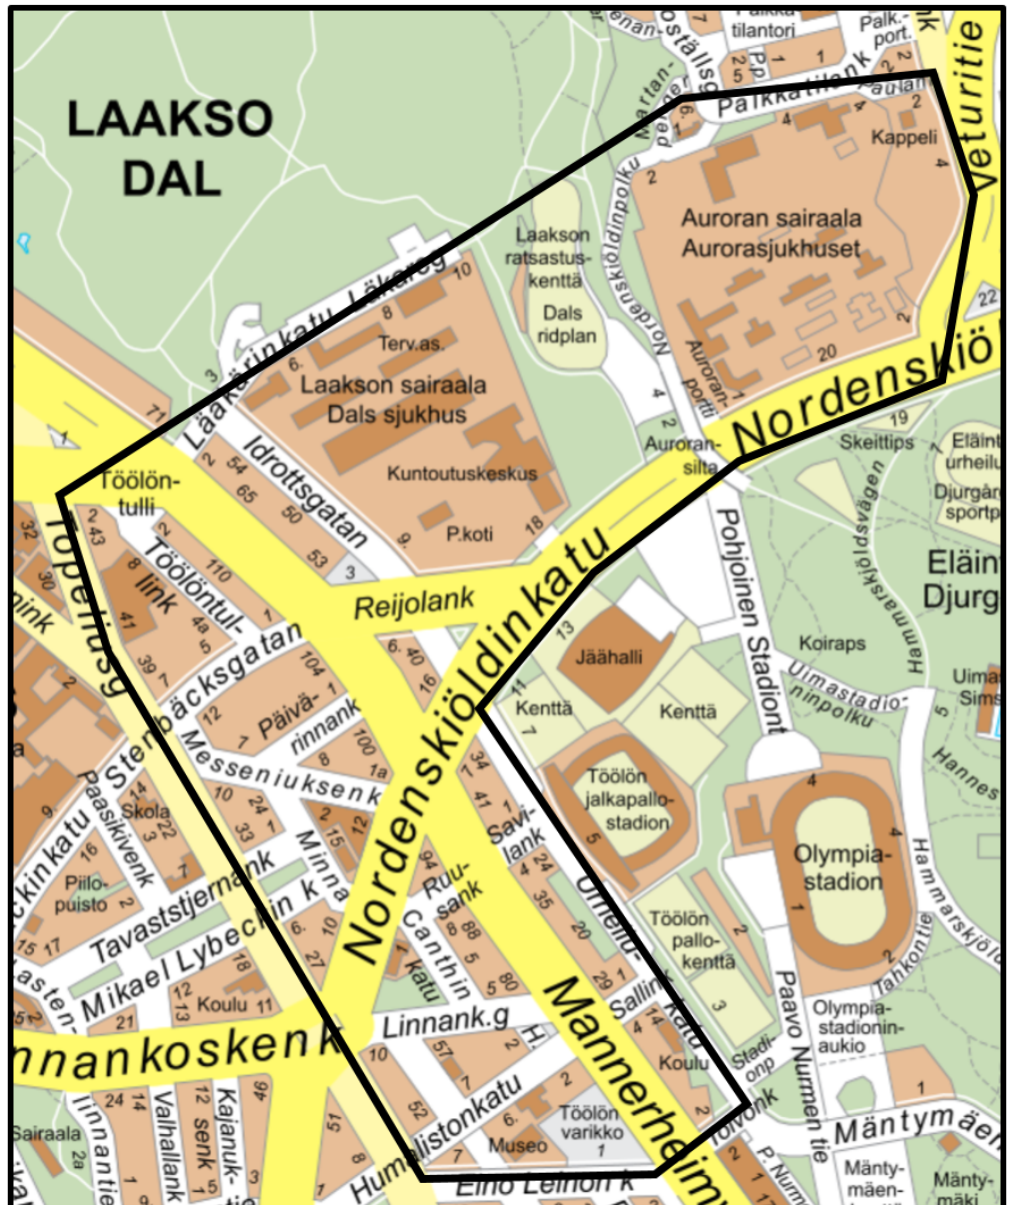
LAAKSO
DAL

Palkk.
tilantori
Palk.
port.
Palkkatilank
Veturitie
Kappeli
Auroran sairaala
Aurorasjukhuset
Laakson
ratsastus-
kenttä
Dals
ridplan
Nordenskiöldinpolku
Auroran-
portti
Lääkärinkatu Läkareg
Terv.as.
Laakson sairaala
Dals sjukhus
Kuntoutuskeskus
P.koti
Idrottsgatan
Nordenskiöl
Auroran-
silta
Skeittips
Eläint
urheilu
Djurgår
sportp
Eläin
Djurg
Töölön-
tulli
Töölöntul-
link
Topeliusg
Reijolank
Pohjoinen Stadiont
Hammarskjöldsvägen
Koiraps
Uimastadionin polku
Uima
Sims
Hannes
Jäähalli
Kenttä
Kenttä
Nordenskiöldinkatu
Stenbäcksgatan
Päivä-
rinnank
Messeniuksenk
Töölön
jalkapallo-
stadion
Olympia-
stadion
Paasikivenk
Skola
Piilo-
puisto
Tavaststjernank
Minna
Ruu-
sank
Savi-
lank
Urheilu-
Canthin
katu
Töölön
pallo-
kenttä
Hammarskjöld
Tahkontie
Mikael Lybeckin k
Koulu
Linnank.g
Sallin
Koulu
Paavo Nurmen tie
Olympia-
stadionin-
aukio
Linnankoskenk
Mannerheim
Stadionk
Mäntymäen
Sairaala
Valhallank
Kajanuk
Humalistonkatu
Töölön
varikko
Museo
Eino Leinon k
P. Nurm
Mänty-
mäen-
Mänty-
mäki